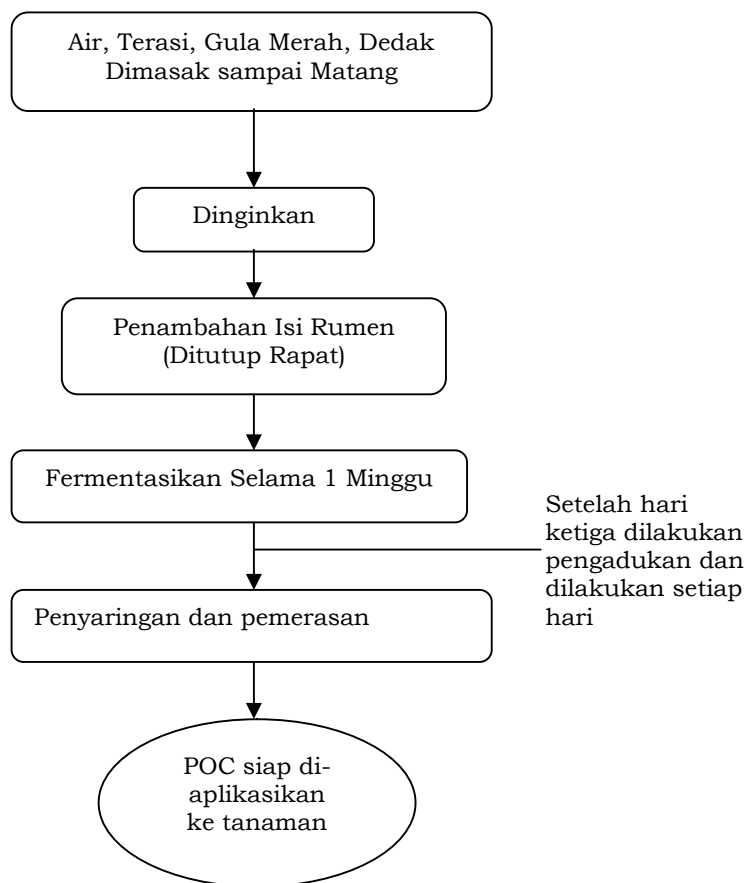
Air, Terasi, Gula Merah, Dedak Dimasak sampai Matang

Dinginkan

Penambahan Isi Rumen (Ditutup Rapat)

Fermentasikan Selama 1 Minggu

Setelah hari ketiga dilakukan pengadukan dan dilakukan setiap hari

Penyaringan dan pemerasan

POC siap diaplikasikan ke tanaman